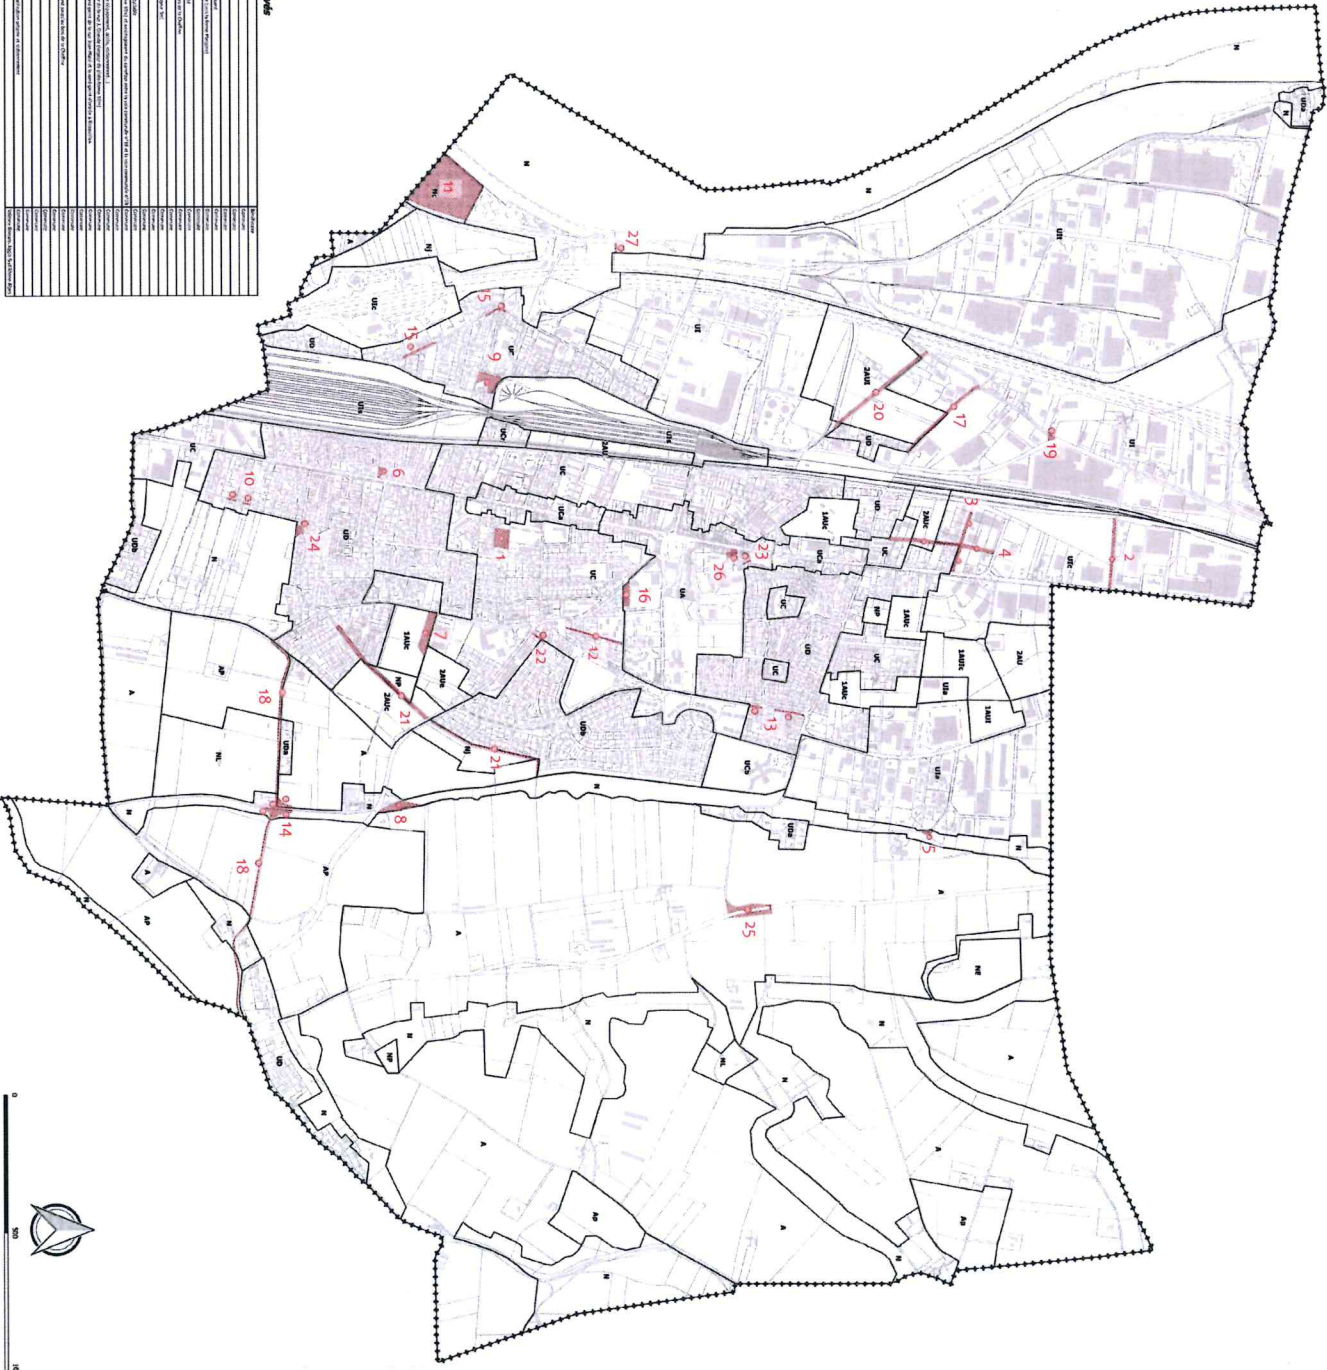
11
N
NL
NJ
A
UDc
15
15
9
UC
UDe
UD
27
N
UI
UE
UI
2AUI
20
17
19
UI
UI
UC
10
6
UD
24
1
UC
UCa
2AUc
UC
UCa
UCa
2AUC
3
4
UC
2
23
26
16
UA
UC
NP
1AUC
UC
1AUc
2AUc
UDb
N
A
NP
18
1AUc
7
NP
2AUc
21
2AUc
22
12
UDb
13
UC
UD
UC
1AUc
UEa
1AUI
UEa
2AU
NL
UDb
NJ
21
UCb
UDb
N
A
14
8
5
N
AP
18
AP
A
N
25
A
NE
NP
N
NL
N
N
UD
A
N
A
AP
A
AP
N
0
500